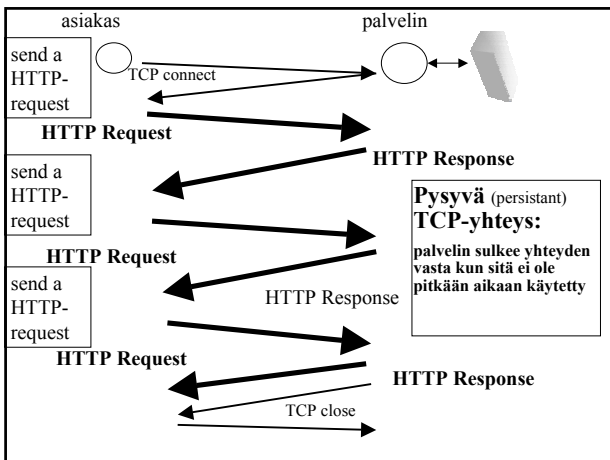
asiakas

palvelin

send a HTTP-request

TCP connect

HTTP Request

HTTP Response

send a HTTP-request

Pysyvä (persistant) TCP-yhteys:

palvelin sulkee yhteyden vasta kun sitä ei ole pitkään aikaan käytetty

HTTP Request

send a HTTP-request

HTTP Response

HTTP Request

HTTP Response

TCP close